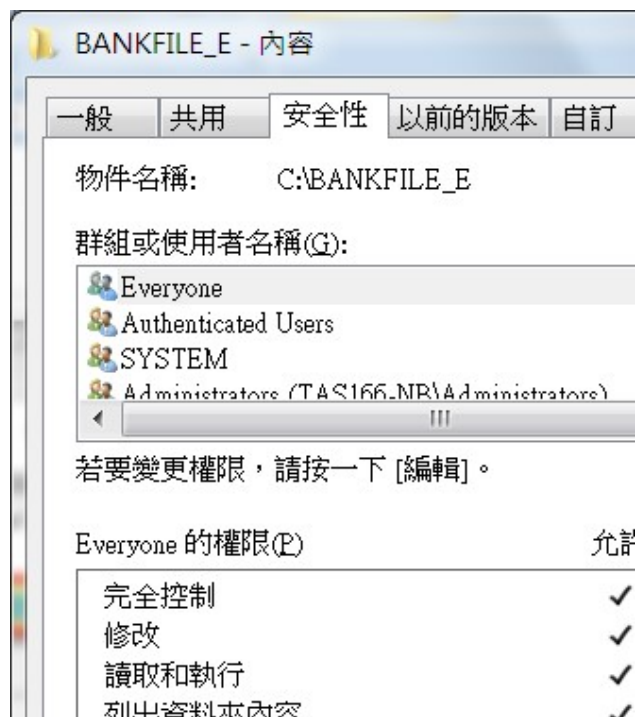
BANKFILE_E - 內容

一般 | 共用 | 安全性 | 以前的版本 | 自訂

物件名稱: C:\BANKFILE_E

群組或使用者名稱(G):

Everyone
Authenticated Users
SYSTEM
Administrators (TAS166-NB\Administrators)

若要變更權限，請按一下 [編輯]。

Everyone 的權限(P) 允許

完全控制 ✓
修改 ✓
讀取和執行 ✓
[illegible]